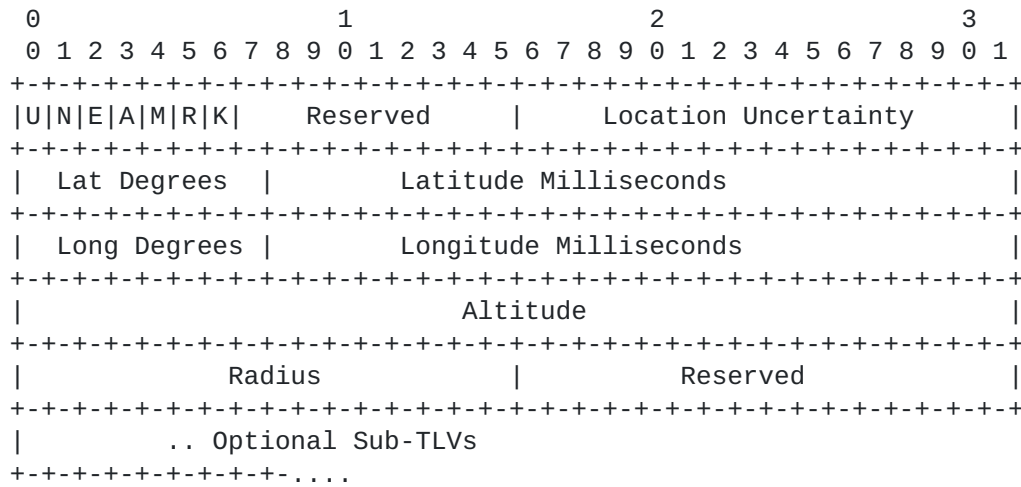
```
 0                   1                   2                   3
 0 1 2 3 4 5 6 7 8 9 0 1 2 3 4 5 6 7 8 9 0 1 2 3 4 5 6 7 8 9 0 1
+-+-+-+-+-+-+-+-+-+-+-+-+-+-+-+-+-+-+-+-+-+-+-+-+-+-+-+-+-+-+-+-+
|U|N|E|A|M|R|K|   Reserved    |     Location Uncertainty      |
+-+-+-+-+-+-+-+-+-+-+-+-+-+-+-+-+-+-+-+-+-+-+-+-+-+-+-+-+-+-+-+-+
|  Lat Degrees  |       Latitude Milliseconds                   |
+-+-+-+-+-+-+-+-+-+-+-+-+-+-+-+-+-+-+-+-+-+-+-+-+-+-+-+-+-+-+-+-+
|  Long Degrees |       Longitude Milliseconds                  |
+-+-+-+-+-+-+-+-+-+-+-+-+-+-+-+-+-+-+-+-+-+-+-+-+-+-+-+-+-+-+-+-+
|                            Altitude                           |
+-+-+-+-+-+-+-+-+-+-+-+-+-+-+-+-+-+-+-+-+-+-+-+-+-+-+-+-+-+-+-+-+
|            Radius             |            Reserved           |
+-+-+-+-+-+-+-+-+-+-+-+-+-+-+-+-+-+-+-+-+-+-+-+-+-+-+-+-+-+-+-+-+
|         .. Optional Sub-TLVs
+-+-+-+-+-+-+-+-+-+-....
```